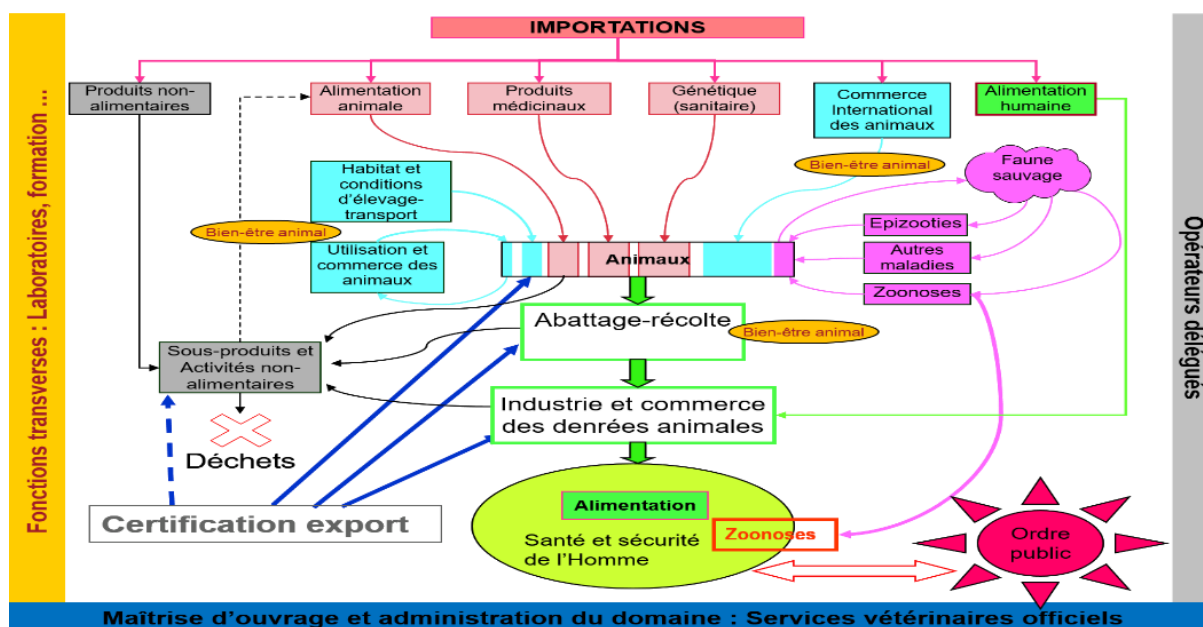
Fonctions transverses : Laboratoires, formation …

IMPORTATIONS

Produits non-alimentaires

Alimentation animale

Produits médicinaux

Génétique (sanitaire)

Commerce International des animaux

Alimentation humaine

Bien-être animal

Faune sauvage

Habitat et conditions d'élevage-transport

Bien-être animal

Utilisation et commerce des animaux

Animaux

Epizooties

Autres maladies

Zoonoses

Abattage-récolte

Bien-être animal

Sous-produits et Activités non-alimentaires

Industrie et commerce des denrées animales

Déchets

Certification export

Alimentation

Santé et sécurité de l'Homme

Zoonoses

Ordre public

Opérateurs délégués

Maîtrise d'ouvrage et administration du domaine : Services vétérinaires officiels